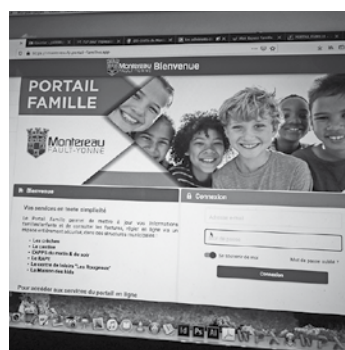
Montereau Bienvenue

PORTAIL FAMILLE

Montereau FAULT-YONNE

Bienvenue

Vos services en toute simplicité

Le Portail Famille permet de mettre à jour vos informations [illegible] et de consulter vos factures, régler en ligne via un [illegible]

- Les crèches
- La cantine
- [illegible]
- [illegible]
- Le centre de loisirs "Les Rougeaux"
- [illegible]

Pour accéder aux services du portail en ligne

Connexion

Se souvenir de moi

Mot de passe oublié ?

Connexion